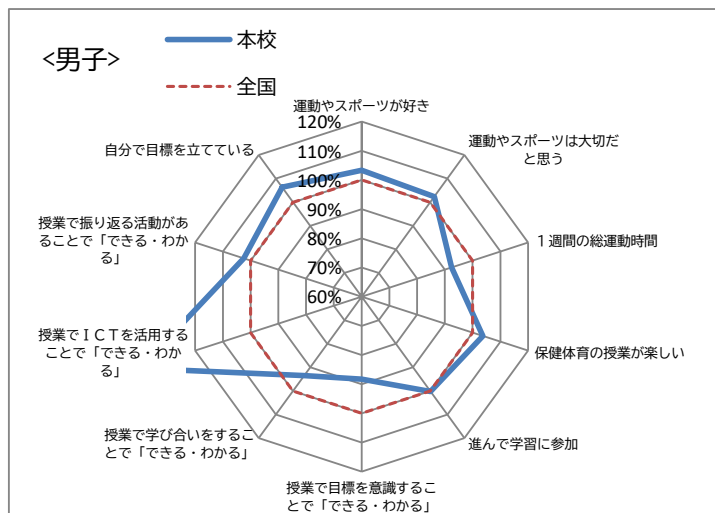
<男子>

本校

全国

運動やスポーツが好き

120%
110%
100%
90%
80%
70%
60%

運動やスポーツは大切だと思う

１週間の総運動時間

保健体育の授業が楽しい

進んで学習に参加

授業で目標を意識することで「できる・わかる」

授業で学び合いをすることで「できる・わかる」

授業でＩＣＴを活用することで「できる・わかる」

授業で振り返る活動があることで「できる・わかる」

自分で目標を立てている